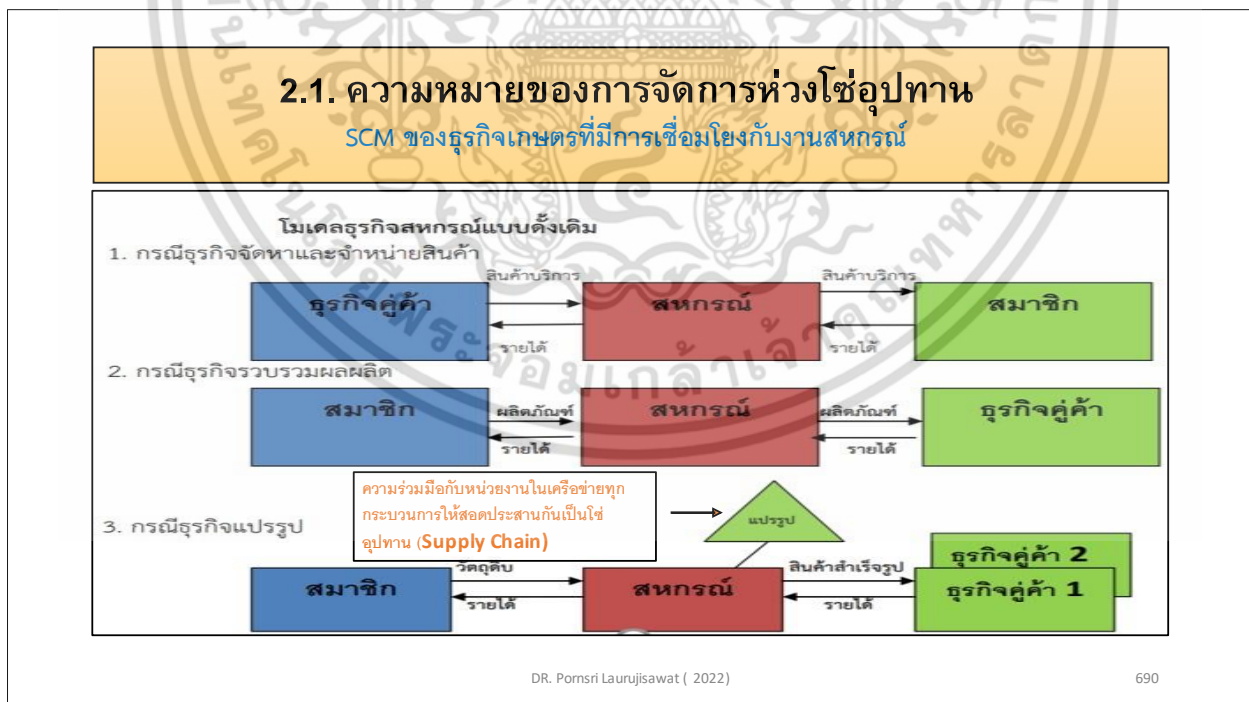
2.1. ความหมายของการจัดการห่วงโซ่อุปทาน
SCM ของธุรกิจเกษตรที่มีการเชื่อมโยงกับงานสหกรณ์

โมเดลธุรกิจสหกรณ์แบบดั้งเดิม
1. กรณีธุรกิจจัดหาและจำหน่ายสินค้า

ธุรกิจคู่ค้า
สินค้าบริการ
รายได้
สหกรณ์
สินค้าบริการ
รายได้
สมาชิก

2. กรณีธุรกิจรวบรวมผลผลิต

สมาชิก
ผลิตภัณฑ์
รายได้
สหกรณ์
ผลิตภัณฑ์
รายได้
ธุรกิจคู่ค้า

ความร่วมมือกับหน่วยงานในเครือข่ายทุกกระบวนการให้สอดประสานกันเป็นโซ่อุปทาน (Supply Chain)

3. กรณีธุรกิจแปรรูป

แปรรูป

สมาชิก
วัตถุดิบ
รายได้
สหกรณ์
สินค้าสำเร็จรูป
รายได้
ธุรกิจคู่ค้า 2
ธุรกิจคู่ค้า 1

DR. Pornsri Laurujisawat ( 2022)
690